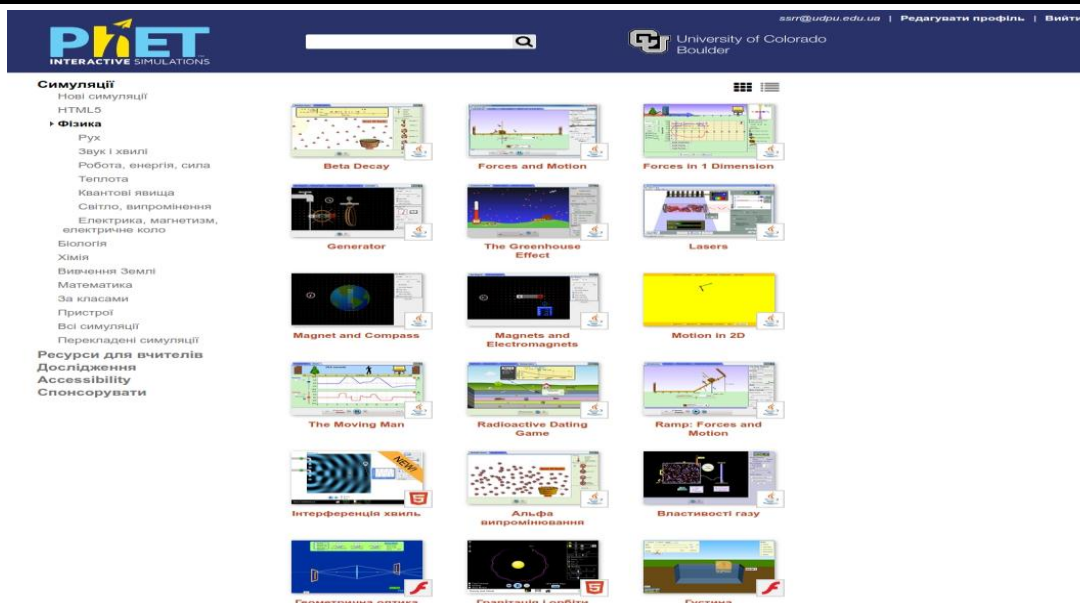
PhET INTERACTIVE SIMULATIONS

ssrr@udpu.edu.ua | Редагувати профіль | Вийти

University of Colorado Boulder

Симуляції
Нові симуляції
HTML5
Фізика
Рух
Звук і хвилі
Робота, енергія, сила
Теплота
Квантові явища
Світло, випромінення
Електрика, магнетизм, електричне коло
Біологія
Хімія
Вивчення Землі
Математика
За класами
Пристрої
Всі симуляції
Перекладені симуляції
Ресурси для вчителів
Дослідження
Accessibility
Спонсорувати

Beta Decay
Forces and Motion
Forces in 1 Dimension
Generator
The Greenhouse Effect
Lasers
Magnet and Compass
Magnets and Electromagnets
Motion in 2D
The Moving Man
Radioactive Dating Game
Ramp: Forces and Motion
NEW!
Інтерференція хвиль
Альфа випромінювання
Властивості газу
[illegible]
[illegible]
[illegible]